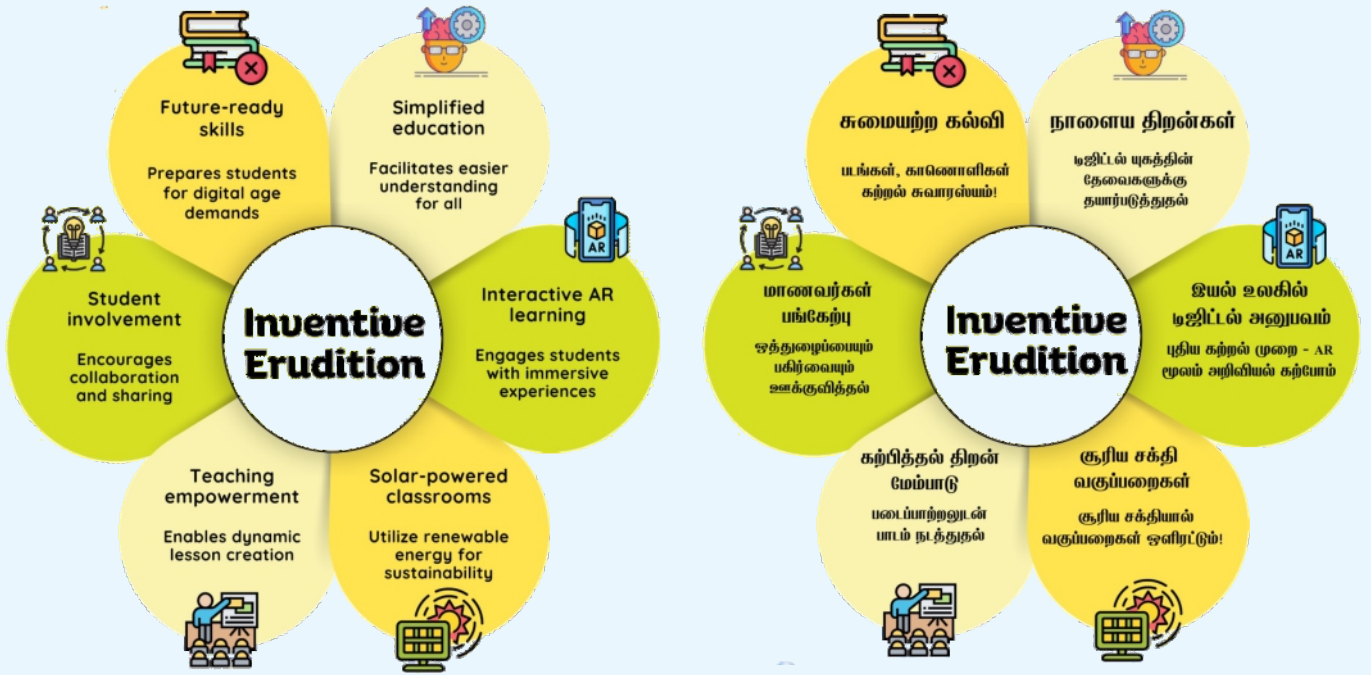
Future-ready skills

Prepares students for digital age demands

Simplified education

Facilitates easier understanding for all

Student involvement

Encourages collaboration and sharing

Inventive Erudition

Interactive AR learning

Engages students with immersive experiences

AR

Teaching empowerment

Enables dynamic lesson creation

Solar-powered classrooms

Utilize renewable energy for sustainability

சுமையற்ற கல்வி

படங்கள், காணொளிகள் கற்றல் சுவாரஸ்யம்!

நாளைய திறன்கள்

டிஜிட்டல் யுகத்தின் தேவைகளுக்கு தயார்படுத்துதல்

மாணவர்கள் பங்கேற்பு

ஒத்துழைப்பையும் பகிர்வையும் ஊக்குவித்தல்

Inventive Erudition

இயல் உலகில் டிஜிட்டல் அனுபவம்

புதிய கற்றல் முறை - AR மூலம் அறிவியல் கற்போம்

AR

கற்பித்தல் திறன் மேம்பாடு

படைப்பாற்றலுடன் பாடம் நடத்துதல்

சூரிய சக்தி வகுப்பறைகள்

சூரிய சக்தியால் வகுப்பறைகள் ஒளிரட்டும்!